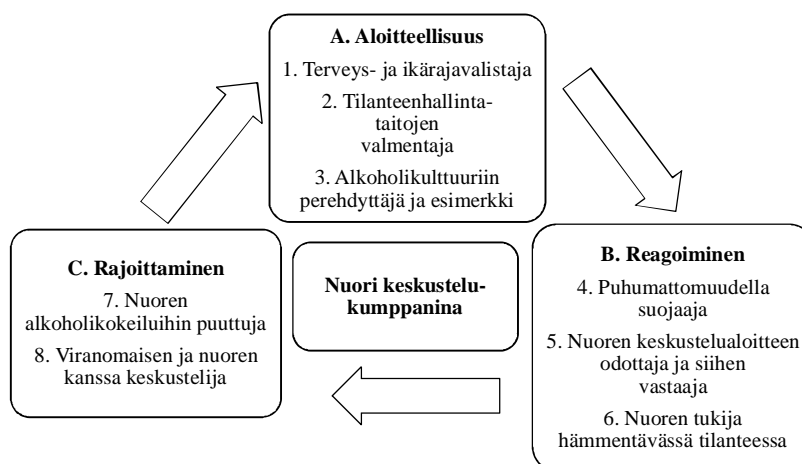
**A. Aloitteellisuus**

1. Terveys- ja ikärajavalistaja

2. Tilanteenhallintataitojen valmentaja

3. Alkoholikulttuuriin perehdyttäjä ja esimerkki

**B. Reagoiminen**

4. Puhumattomuudella suojaaja

5. Nuoren keskustelualoitteen odottaja ja siihen vastaaja

6. Nuoren tukija hämmentävässä tilanteessa

**C. Rajoittaminen**

7. Nuoren alkoholikokeiluihin puuttuja

8. Viranomaisen ja nuoren kanssa keskustelija

**Nuori keskustelukumppanina**